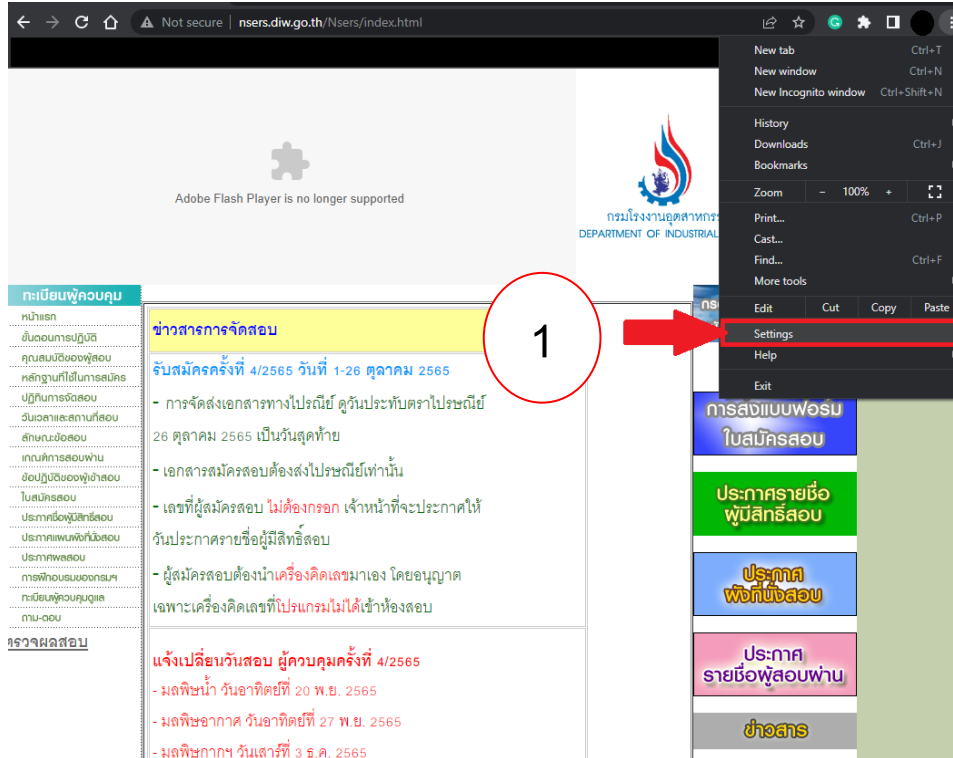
Not secure | nsers.diw.go.th/Nsers/index.html

New tab Ctrl+T
New window Ctrl+N
New Incognito window Ctrl+Shift+N
History
Downloads Ctrl+J
Bookmarks
Zoom – 100% +
Print... Ctrl+P
Cast...
Find... Ctrl+F
More tools
Edit Cut Copy Paste
Settings
Help
Exit

Adobe Flash Player is no longer supported

กรมโรงงานอุตสาหกรร
DEPARTMENT OF INDUSTRIAL

ทะเบียนผู้ควบคุม
หน้าแรก
ขั้นตอนการปฏิบัติ
คุณสมบัติของผู้สอบ
หลักฐานที่ใช้ในการสมัคร
ปฏิทินการจัดสอบ
วันเวลาและสถานที่สอบ
ลักษณะข้อสอบ
เกณฑ์การสอบผ่าน
ข้อปฏิบัติของผู้เข้าสอบ
ใบสมัครสอบ
ประกาศชื่อผู้มีสิทธิ์สอบ
ประกาศแผนผังที่นั่งสอบ
ประกาศผลสอบ
การฝึกอบรมของกรมฯ
ทะเบียนผู้ควบคุมดูแล
ถาม-ตอบ
ตรวจผลสอบ

ข่าวสารการจัดสอบ
รับสมัครครั้งที่ 4/2565 วันที่ 1-26 ตุลาคม 2565
- การจัดส่งเอกสารทางไปรษณีย์ ดูวันประทับตราไปรษณีย์ 26 ตุลาคม 2565 เป็นวันสุดท้าย
- เอกสารสมัครสอบต้องส่งไปรษณีย์เท่านั้น
- เลขที่ผู้สมัครสอบ ไม่ต้องกรอก เจ้าหน้าที่จะประกาศให้ วันประกาศรายชื่อผู้มีสิทธิ์สอบ
- ผู้สมัครสอบต้องนำเครื่องคิดเลขมาเอง โดยอนุญาต เฉพาะเครื่องคิดเลขที่โปรแกรมไม่ได้เข้าห้องสอบ

แจ้งเปลี่ยนวันสอบ ผู้ควบคุมครั้งที่ 4/2565
- มลพิษน้ำ วันอาทิตย์ที่ 20 พ.ย. 2565
- มลพิษอากาศ วันอาทิตย์ที่ 27 พ.ย. 2565
- มลพิษกากฯ วันเสาร์ที่ 3 ธ.ค. 2565

1

การส่งแบบฟอร์ม ใบสมัครสอบ
ประกาศรายชื่อ ผู้มีสิทธิ์สอบ
ประกาศ ผังที่นั่งสอบ
ประกาศ รายชื่อผู้สอบผ่าน
ข่าวสาร